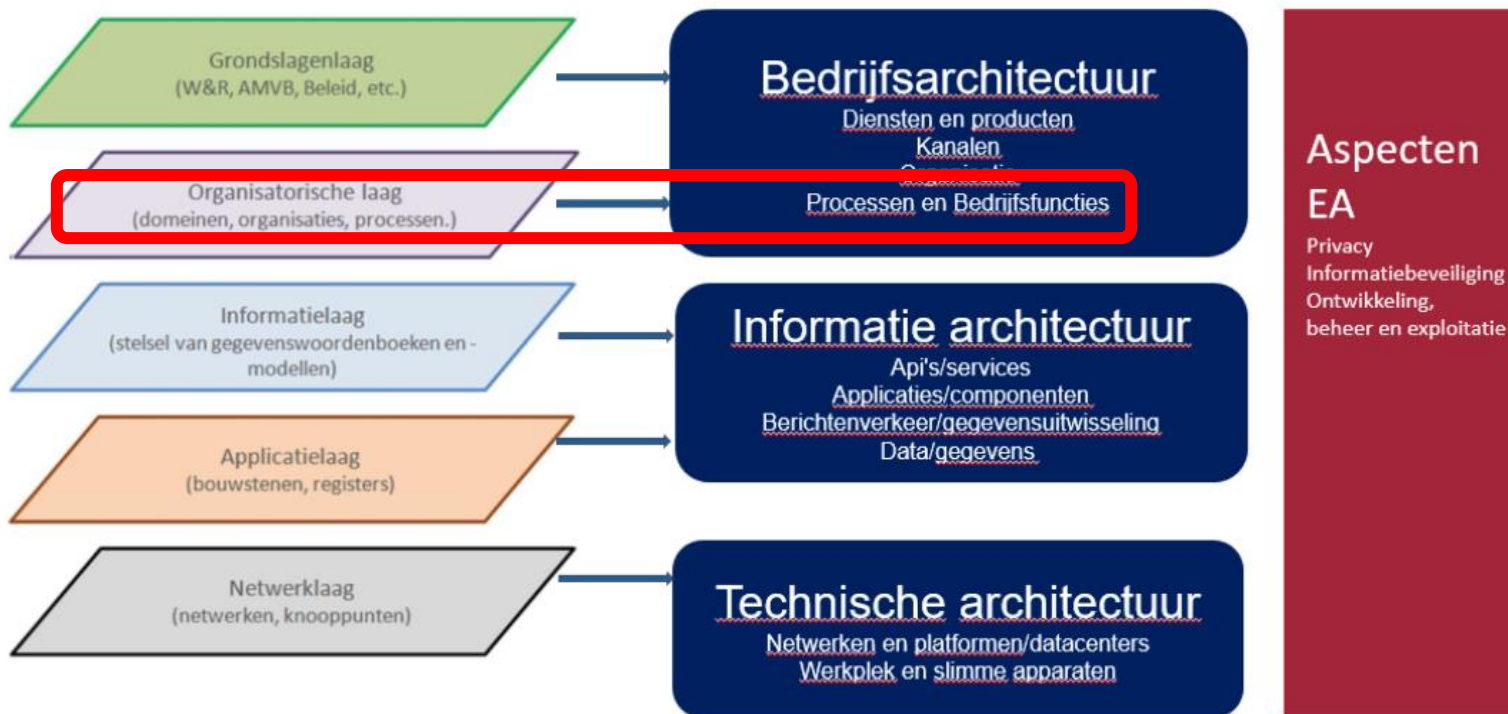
Grondslagenlaag
(W&R, AMVB, Beleid, etc.)

Organisatorische laag
(domeinen, organisaties, processen.)

Informatielaag
(stelsel van gegevenswoordenboeken en -modellen)

Applicatielaag
(bouwstenen, registers)

Netwerklaag
(netwerken, knooppunten)

Bedrijfsarchitectuur
Diensten en producten
Kanalen
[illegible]
Processen en Bedrijfsfuncties

Informatie architectuur
Api's/services
Applicaties/componenten
Berichtenverkeer/gegevensuitwisseling
Data/gegevens

Technische architectuur
Netwerken en platformen/datacenters
Werkplek en slimme apparaten

Aspecten EA
Privacy
Informatiebeveiliging
Ontwikkeling, beheer en exploitatie